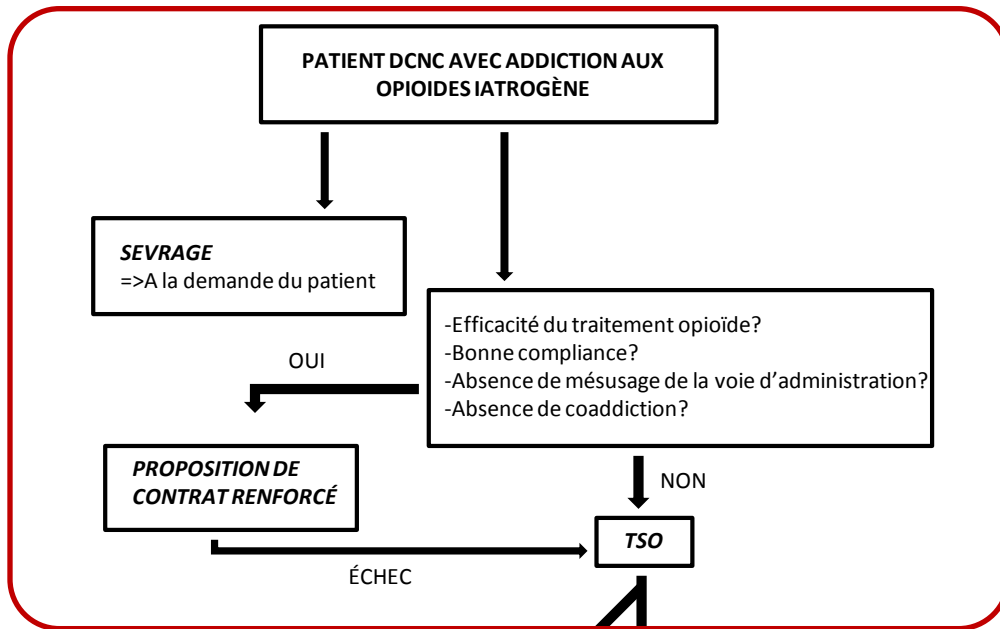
PATIENT DCNC AVEC ADDICTION AUX OPIOIDES IATROGÈNE

SEVRAGE
=>A la demande du patient

-Efficacité du traitement opioïde?
-Bonne compliance?
-Absence de mésusage de la voie d'administration?
-Absence de coaddiction?

OUI

PROPOSITION DE CONTRAT RENFORCÉ

NON

TSO

ÉCHEC